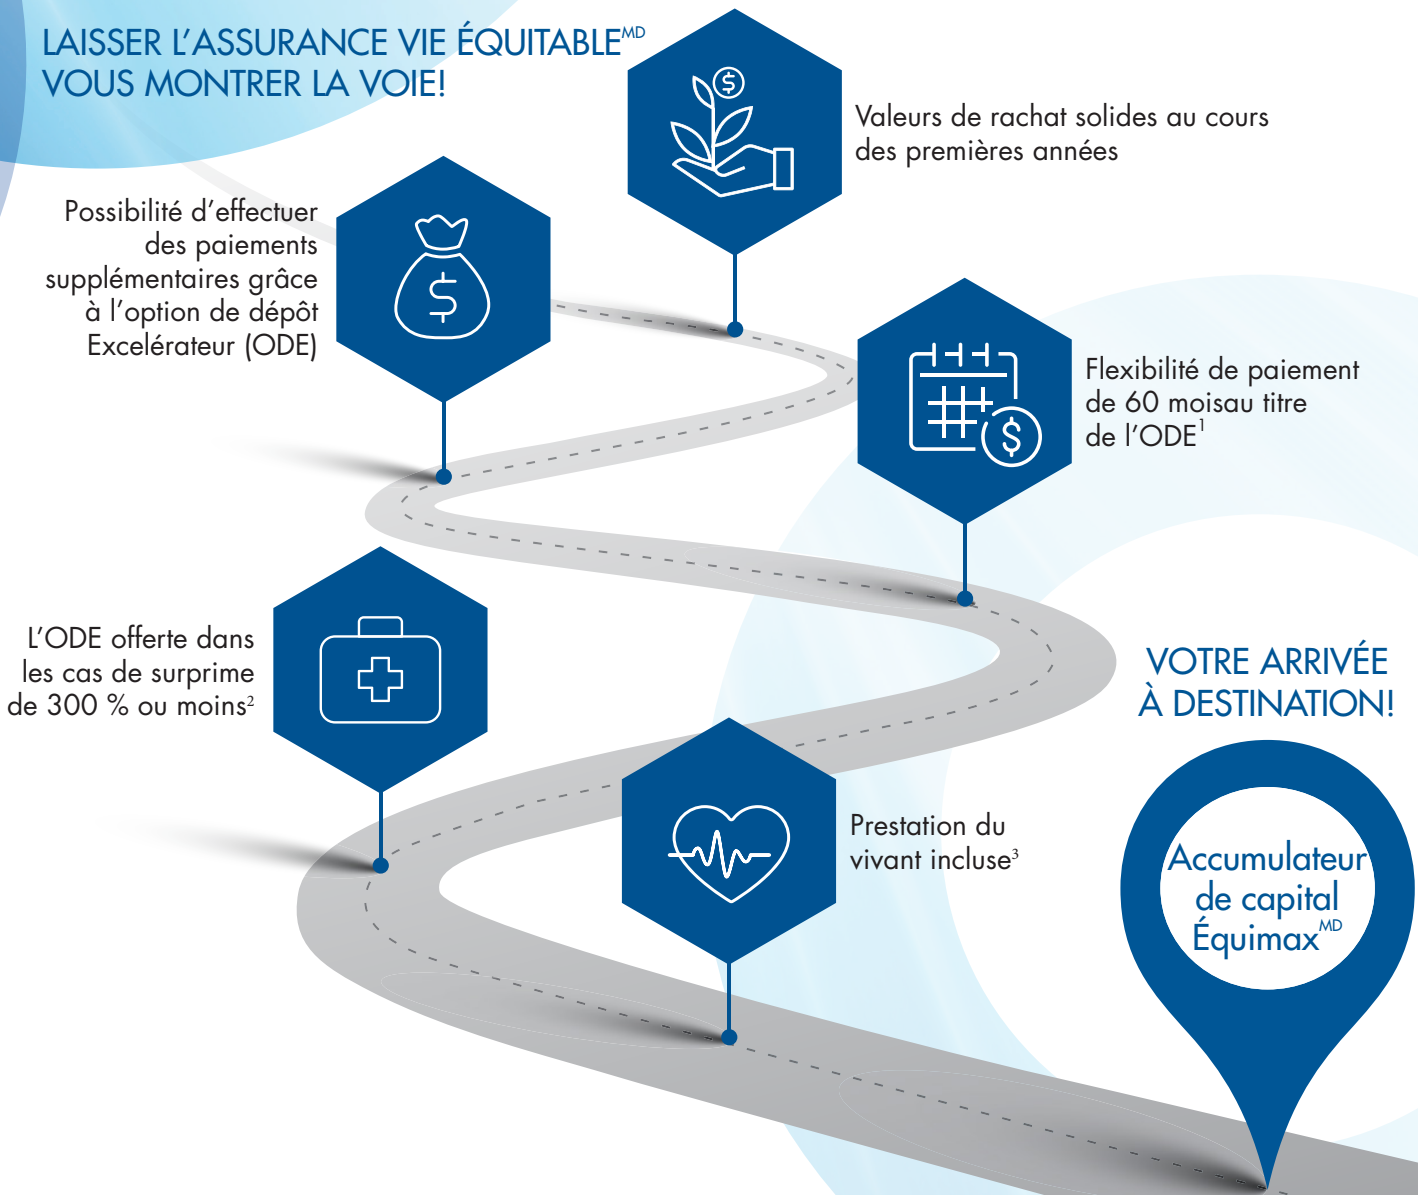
LAISSER L'ASSURANCE VIE ÉQUITABLE$^{MD}$ VOUS MONTRER LA VOIE!

Valeurs de rachat solides au cours des premières années

Possibilité d'effectuer des paiements supplémentaires grâce à l'option de dépôt Excelérateur (ODE)

Flexibilité de paiement de 60 moisau titre de l'ODE$^{1}$

L'ODE offerte dans les cas de surprime de 300 % ou moins$^{2}$

VOTRE ARRIVÉE À DESTINATION!

Prestation du vivant incluse$^{3}$

Accumulateur de capital Équimax$^{MD}$